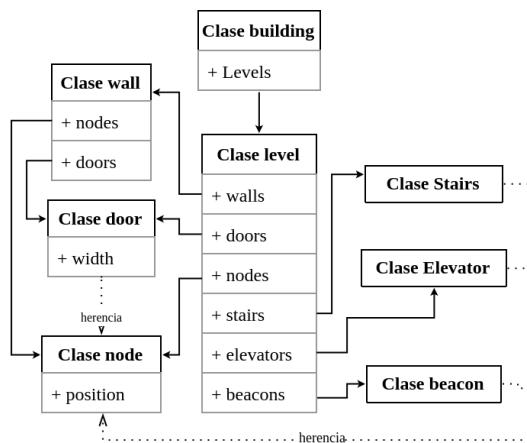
Clase building
+ Levels

Clase wall
+ nodes
+ doors

Clase level
+ walls
+ doors
+ nodes
+ stairs
+ elevators
+ beacons

Clase Stairs

Clase door
+ width

Clase Elevator

herencia

Clase node
+ position

Clase beacon

herencia